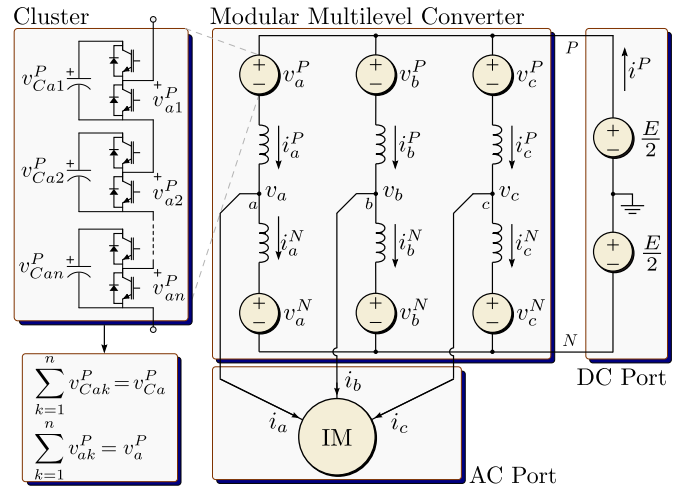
Cluster

$v_{Ca1}^P$ + $v_{a1}^P$ +

$v_{Ca2}^P$ + $v_{a2}^P$ +

$v_{Can}^P$ + $v_{an}^P$ +

$\sum_{k=1}^{n} v_{Cak}^P = v_{Ca}^P$

$\sum_{k=1}^{n} v_{ak}^P = v_a^P$

Modular Multilevel Converter

$v_a^P$ $v_b^P$ $v_c^P$ P

$i_a^P$ $i_b^P$ $i_c^P$

$v_a$ $v_b$ $v_c$

a b c

$i_a^N$ $i_b^N$ $i_c^N$

$v_a^N$ $v_b^N$ $v_c^N$ N

$i^P$

$\frac{E}{2}$

$\frac{E}{2}$

DC Port

$i_b$

$i_a$ $i_c$

IM

AC Port